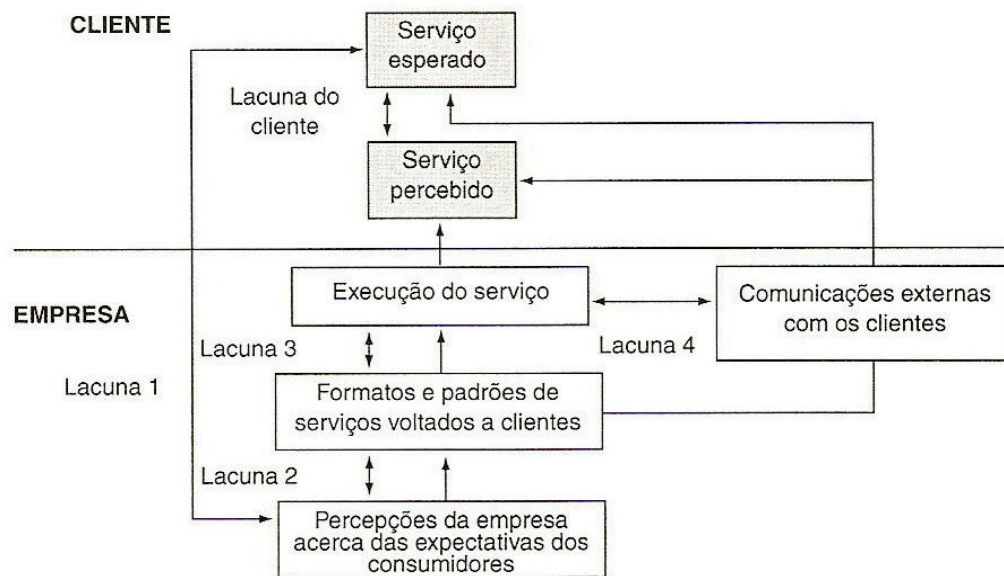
CLIENTE

Serviço esperado

Lacuna do cliente

Serviço percebido

EMPRESA

Execução do serviço

Comunicações externas com os clientes

Lacuna 3

Lacuna 4

Lacuna 1

Formatos e padrões de serviços voltados a clientes

Lacuna 2

Percepções da empresa acerca das expectativas dos consumidores